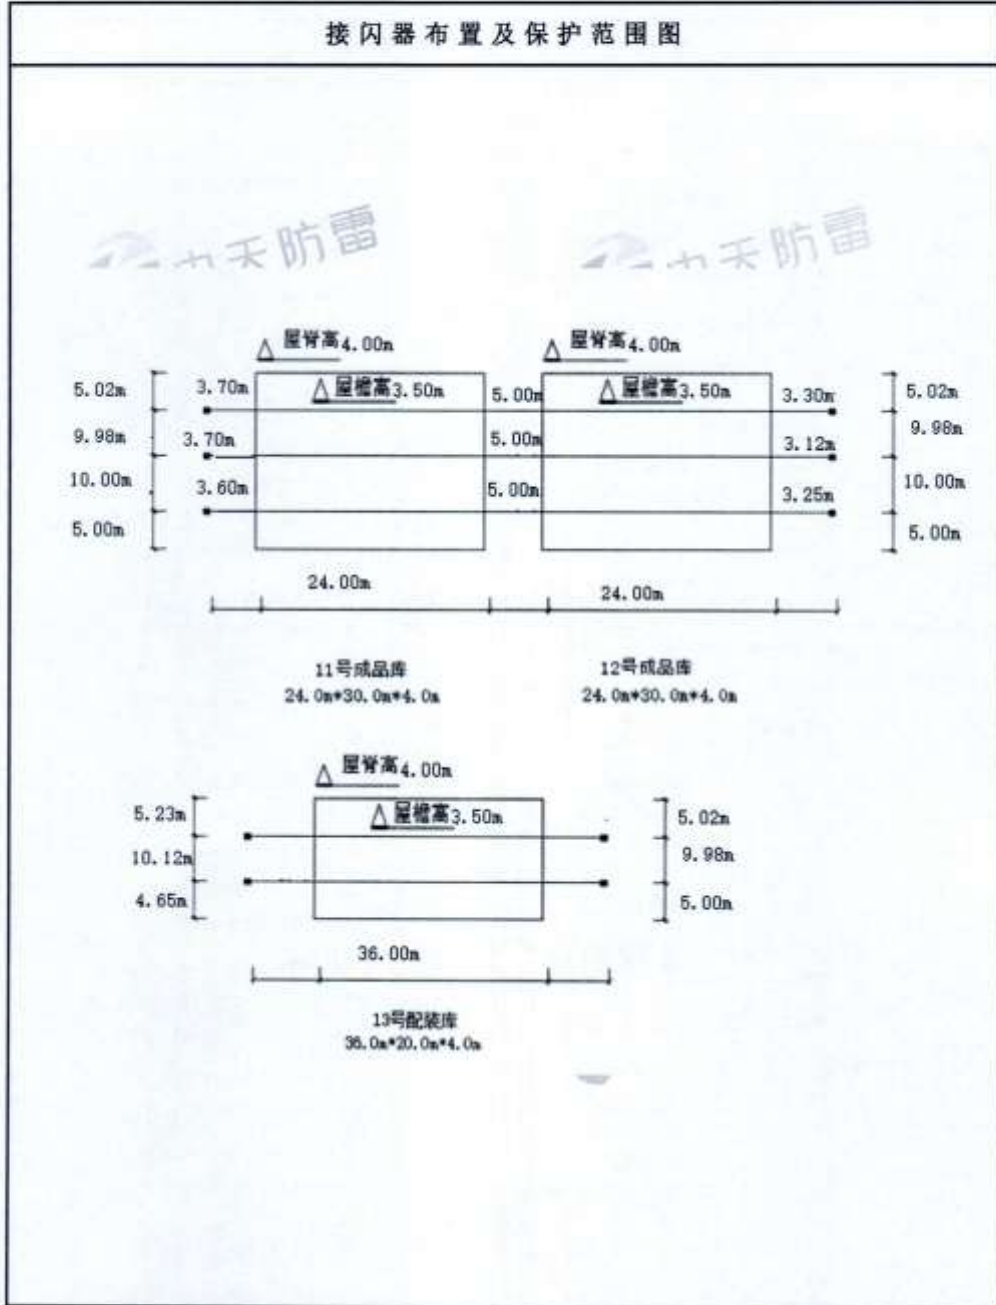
接闪器布置及保护范围图

力天防雷 力天防雷

屋脊高4.00m
屋檐高3.50m
5.02m
9.98m
10.00m
5.00m
3.70m
3.70m
3.60m
5.00m
5.00m
5.00m
24.00m
11号成品库
24.0m*30.0m*4.0m

屋脊高4.00m
屋檐高3.50m
3.30m
3.12m
3.25m
5.02m
9.98m
10.00m
5.00m
24.00m
12号成品库
24.0m*30.0m*4.0m

屋脊高4.00m
屋檐高3.50m
5.23m
10.12m
4.65m
5.02m
9.98m
5.00m
36.00m
13号配装库
36.0m*20.0m*4.0m